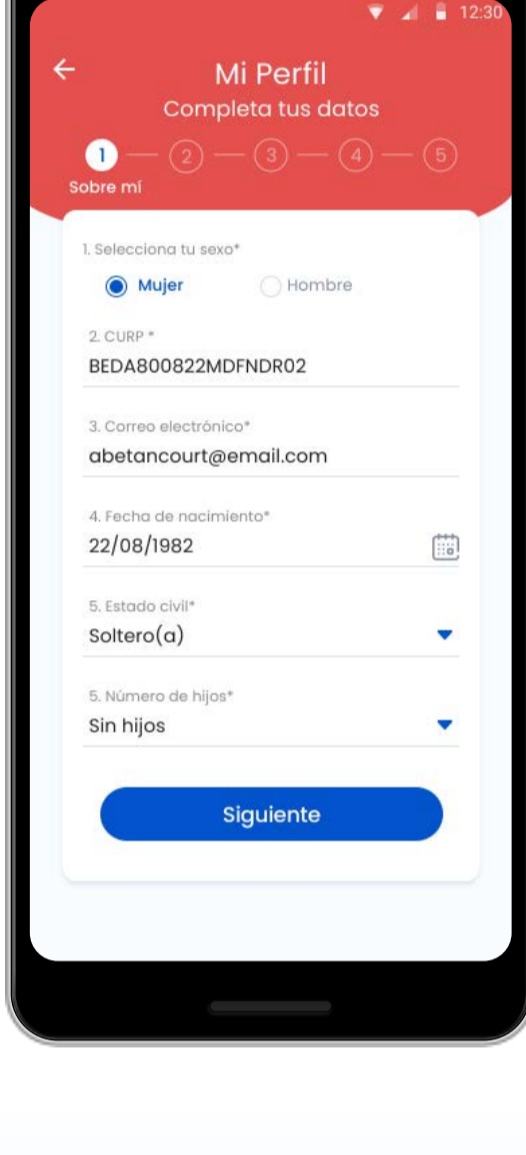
12:30

Mi Perfil
Completa tus datos

1 2 3 4 5
Sobre mí

1. Selecciona tu sexo*
Mujer Hombre

2. CURP *
BEDA800822MDFNDR02

3. Correo electrónico*
abetancourt@email.com

4. Fecha de nacimiento*
22/08/1982

5. Estado civil*
Soltero(a)

5. Número de hijos*
Sin hijos

Siguiente